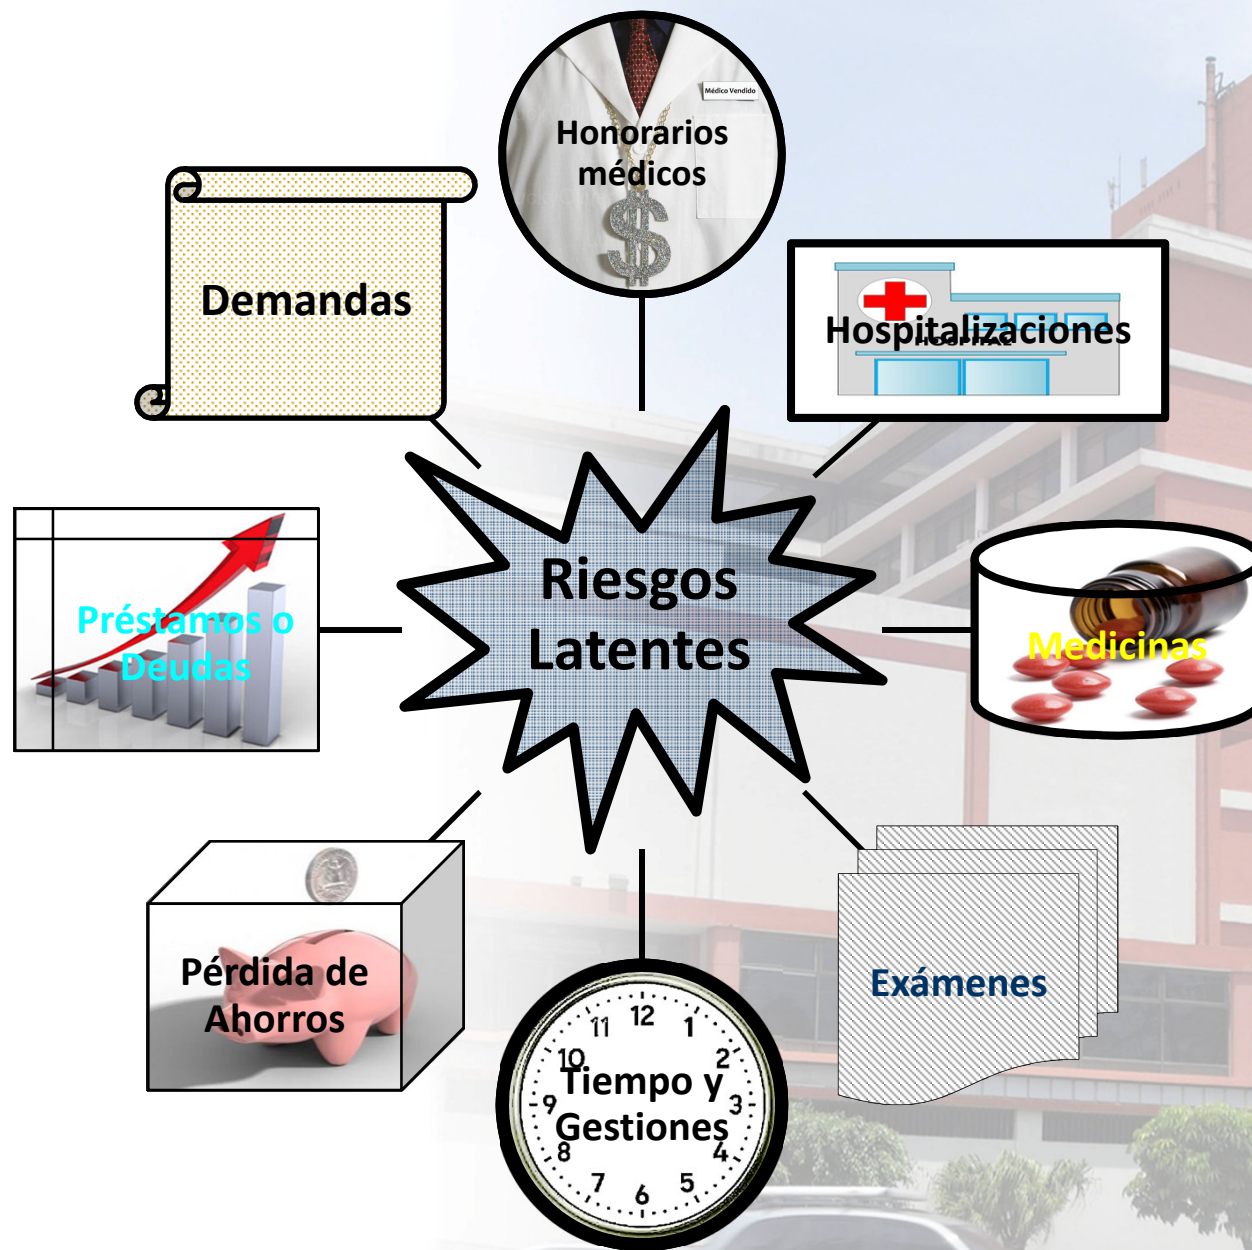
Médico Vendido

Honorarios médicos

Demandas

Hospitalizaciones

HOSPITAL

Riesgos Latentes

Préstamos o Deudas

Medicinas

Pérdida de Ahorros

Exámenes

12
1
2
3
4
5
6
7
8
9
10
11

Tiempo y Gestiones